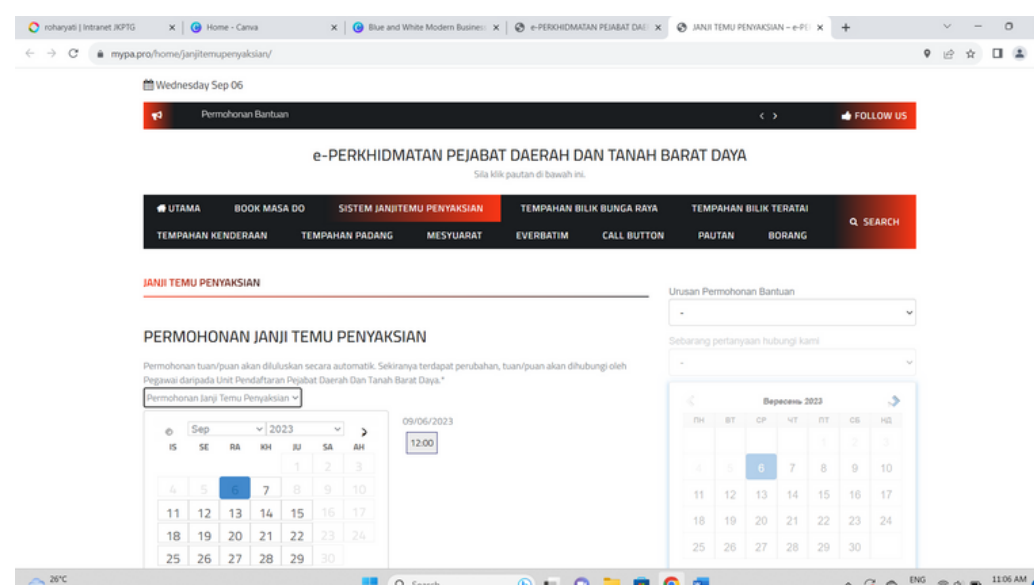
roharyati | Intranet JKPTG | Home - Canva | Blue and White Modern Business | e-PERKHIDMATAN PEJABAT DAE | JANJI TEMU PENYAKSIAN – e-PE

mypa.pro/home/janjitemupenyaksian/

Wednesday Sep 06

Permohonan Bantuan

< >

FOLLOW US

e-PERKHIDMATAN PEJABAT DAERAH DAN TANAH BARAT DAYA

Sila klik pautan di bawah ini.

UTAMA | BOOK MASA DO | SISTEM JANJITEMU PENYAKSIAN | TEMPAHAN BILIK BUNGA RAYA | TEMPAHAN BILIK TERATAI | SEARCH
TEMPAHAN KENDERAAN | TEMPAHAN PADANG | MESYUARAT | EVERBATIM | CALL BUTTON | PAUTAN | BORANG

JANJI TEMU PENYAKSIAN

PERMOHONAN JANJI TEMU PENYAKSIAN

Permohonan tuan/puan akan diluluskan secara automatik. Sekiranya terdapat perubahan, tuan/puan akan dihubungi oleh Pegawai daripada Unit Pendaftaran Pejabat Daerah Dan Tanah Barat Daya.*

Permohonan Janji Temu Penyaksian

Sep 2023

| IS | SE | RA | KH | JU | SA | AH |
|---|---|---|---|---|---|---|
| | | | | 1 | 2 | 3 |
| 4 | 5 | 6 | 7 | 8 | 9 | 10 |
| 11 | 12 | 13 | 14 | 15 | 16 | 17 |
| 18 | 19 | 20 | 21 | 22 | 23 | 24 |
| 25 | 26 | 27 | 28 | 29 | 30 | |

09/06/2023

12:00

Urusan Permohonan Bantuan

-

Sebarang pertanyaan hubungi kami

-

Вересень 2023

| ПН | ВТ | СР | ЧТ | ПТ | СБ | НД |
|---|---|---|---|---|---|---|
| | | | | 1 | 2 | 3 |
| 4 | 5 | 6 | 7 | 8 | 9 | 10 |
| 11 | 12 | 13 | 14 | 15 | 16 | 17 |
| 18 | 19 | 20 | 21 | 22 | 23 | 24 |
| 25 | 26 | 27 | 28 | 29 | 30 | |

26°C

Search

ENG

11:06 AM